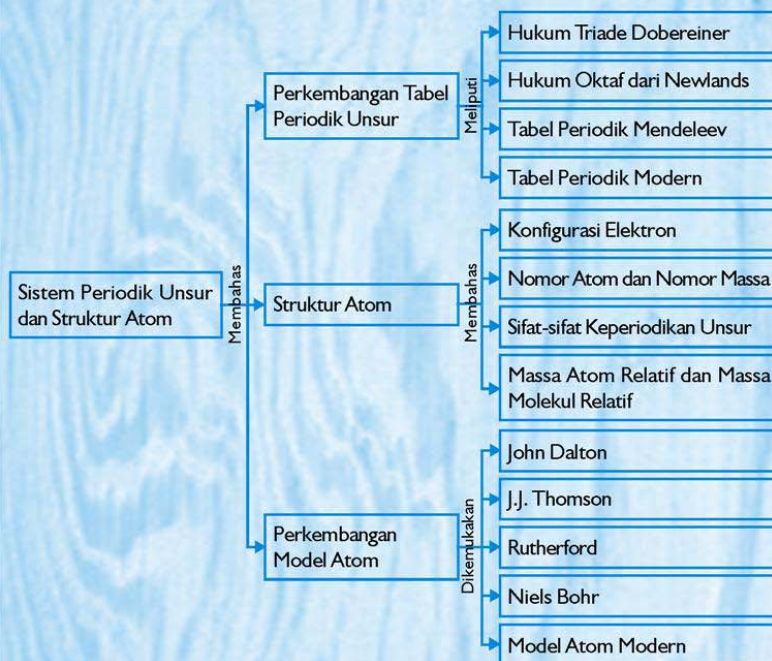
Sistem Periodik Unsur dan Struktur Atom

Membahas

Perkembangan Tabel Periodik Unsur

Meliputi

Hukum Triade Dobereiner

Hukum Oktaf dari Newlands

Tabel Periodik Mendeleev

Tabel Periodik Modern

Struktur Atom

Membahas

Konfigurasi Elektron

Nomor Atom dan Nomor Massa

Sifat-sifat Keperiodikan Unsur

Massa Atom Relatif dan Massa Molekul Relatif

Perkembangan Model Atom

Dikemukakan

John Dalton

J.J. Thomson

Rutherford

Niels Bohr

Model Atom Modern